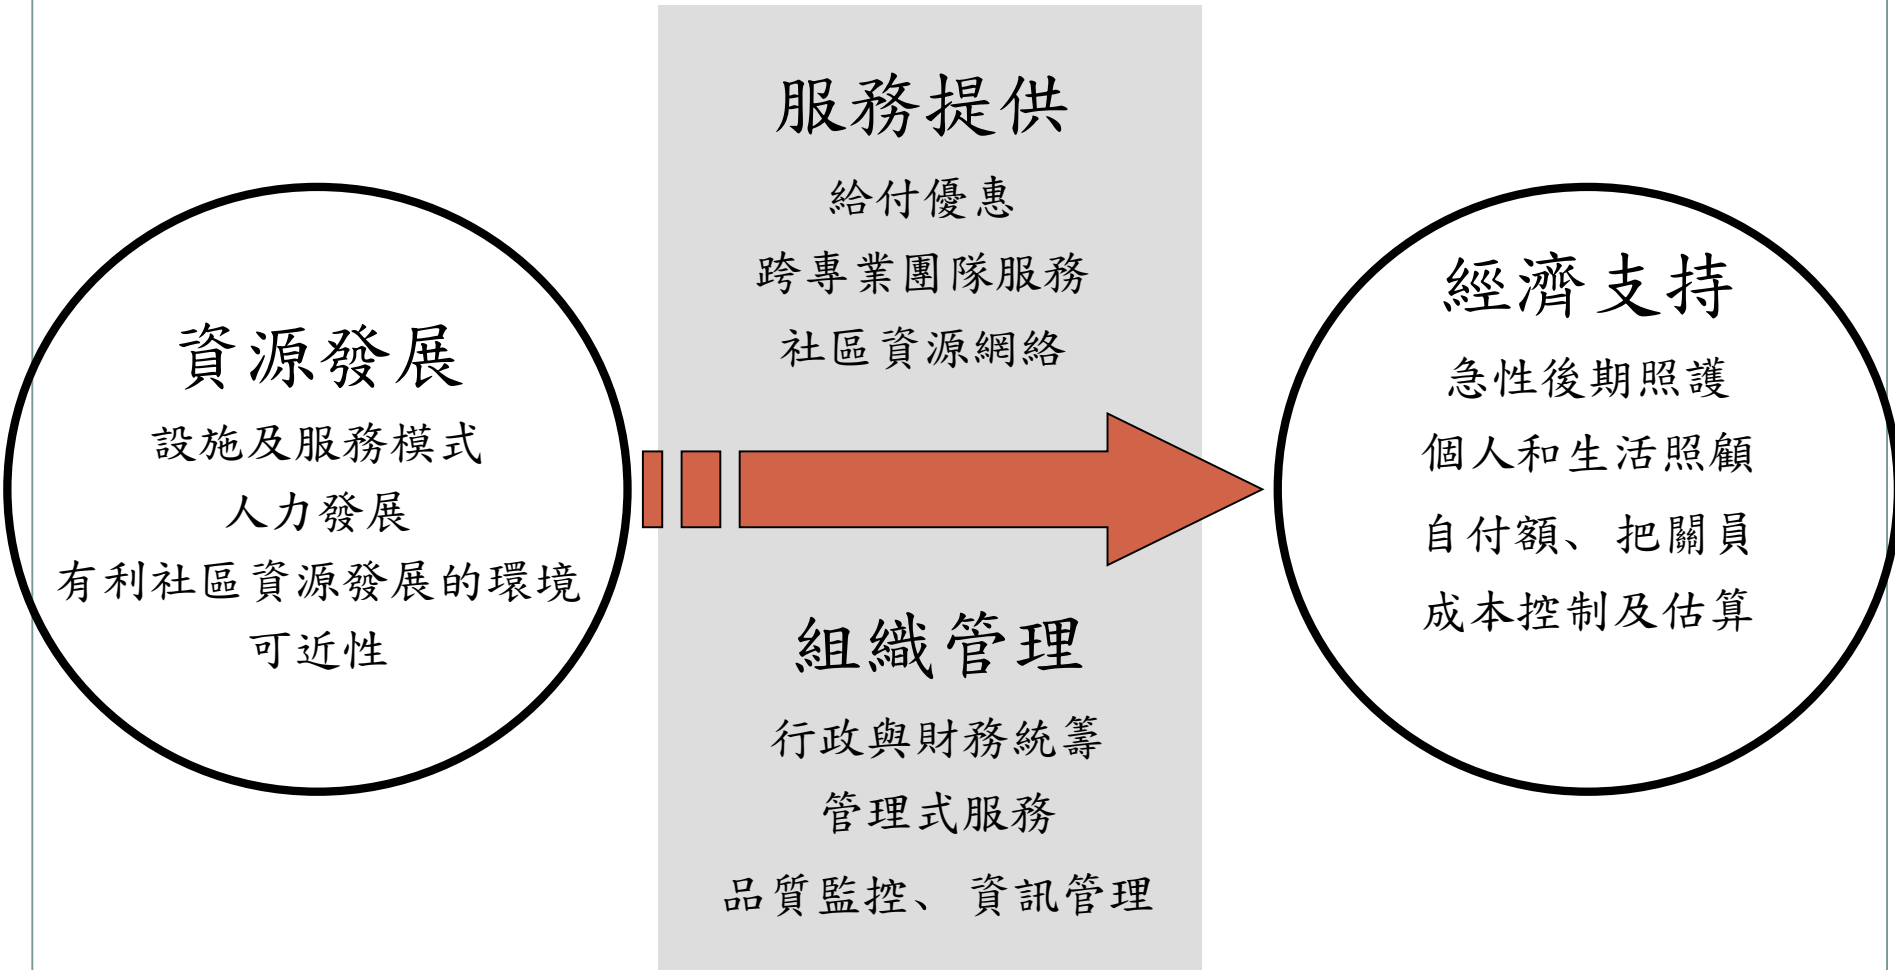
資源發展
設施及服務模式
人力發展
有利社區資源發展的環境
可近性

服務提供
給付優惠
跨專業團隊服務
社區資源網絡

組織管理
行政與財務統籌
管理式服務
品質監控、資訊管理

經濟支持
急性後期照護
個人和生活照顧
自付額、把關員
成本控制及估算